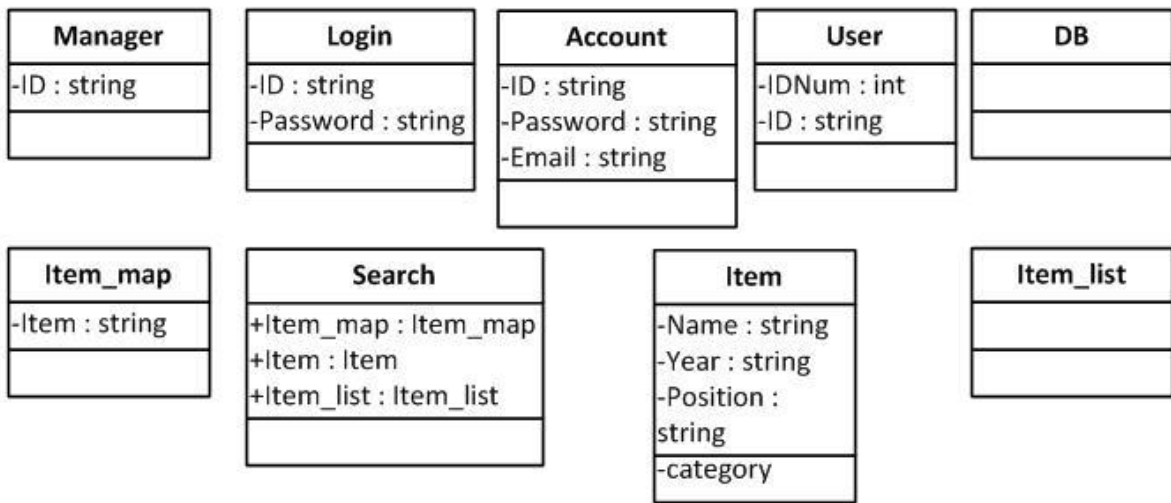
Manager
-ID : string

Login
-ID : string
-Password : string

Account
-ID : string
-Password : string
-Email : string

User
-IDNum : int
-ID : string

DB

Item_map
-Item : string

Search
+Item_map : Item_map
+Item : Item
+Item_list : Item_list

Item
-Name : string
-Year : string
-Position : string
-category

Item_list